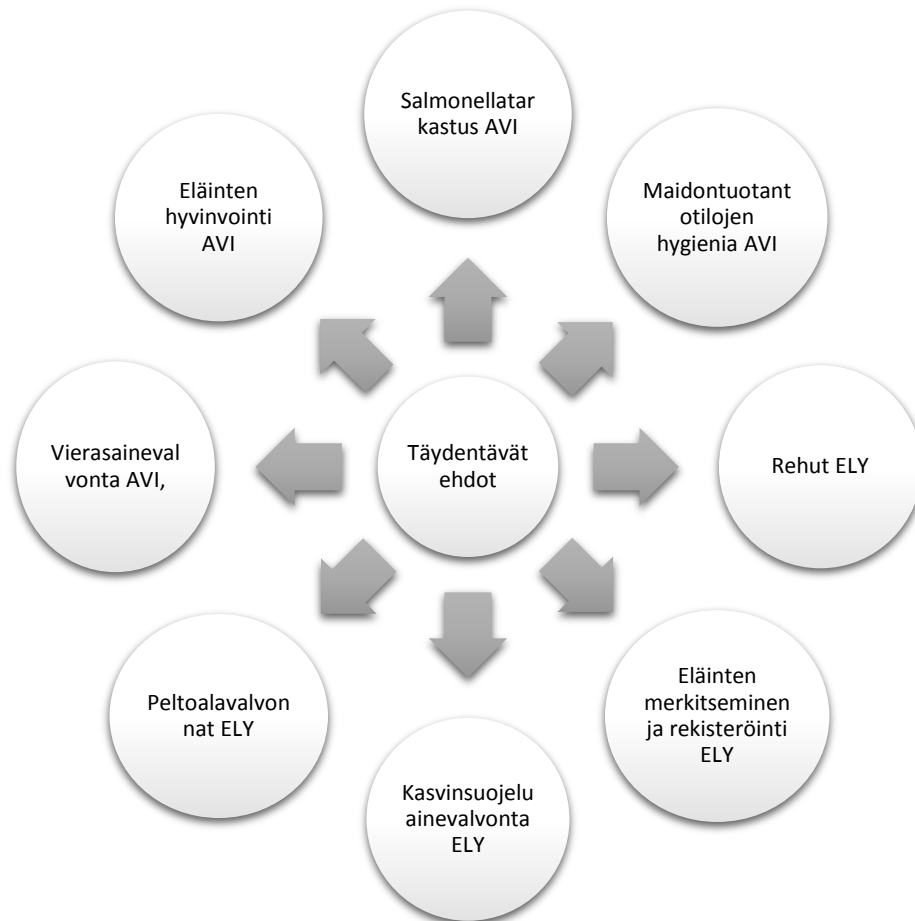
Täydentävät ehdot

Salmonellatar kastus AVI

Maidontuotant otilojen hygienia AVI

Rehut ELY

Eläinten merkitseminen ja rekisteröinti ELY

Kasvinsuojelu ainevalvonta ELY

Peltoalavalvon nat ELY

Vierasaineval vonta AVI,

Eläinten hyvinvointi AVI